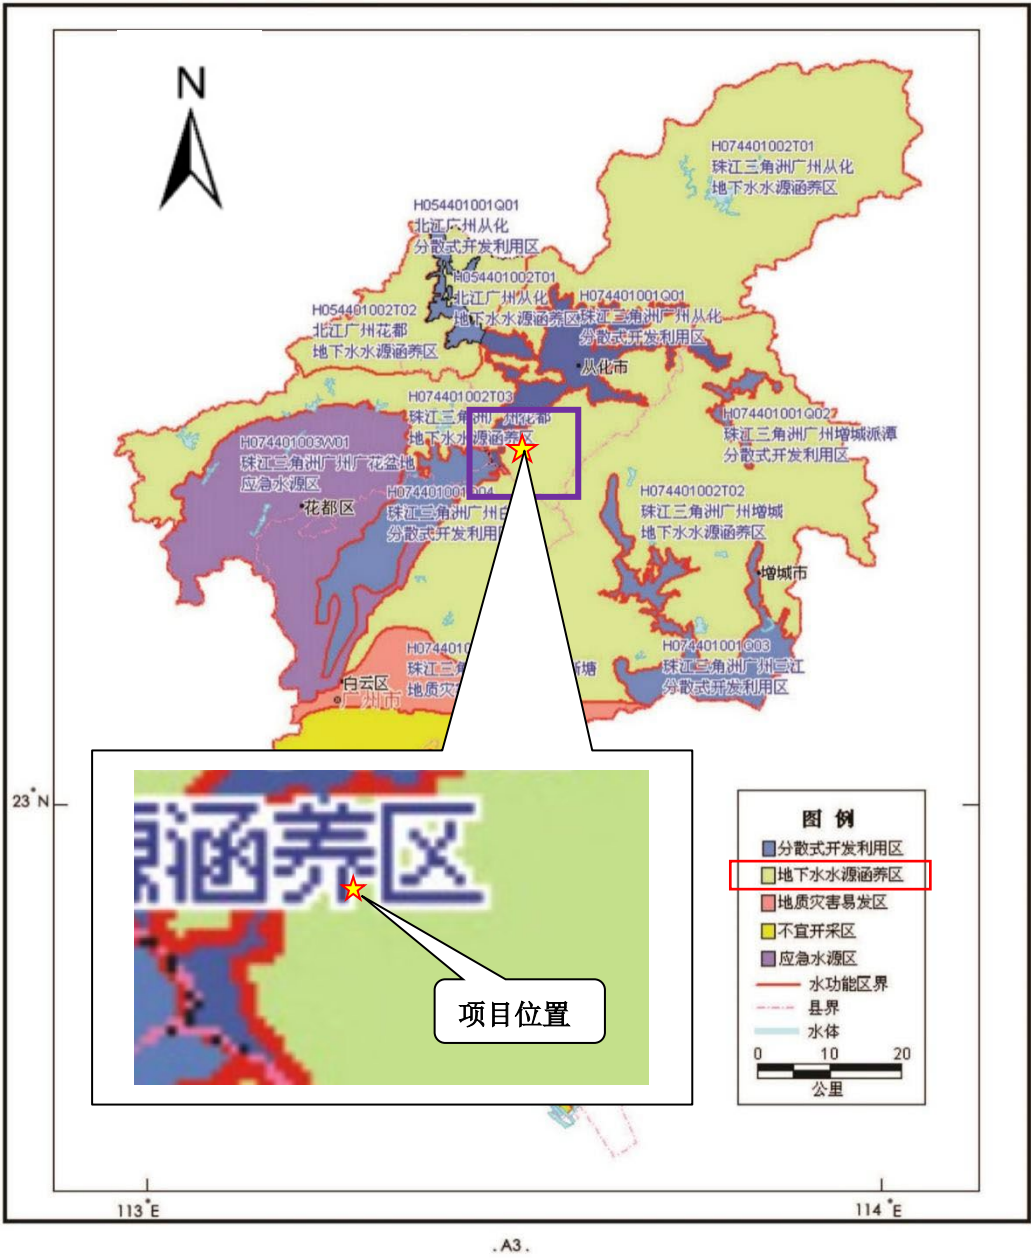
N

H074401002T01
珠江三角洲广州从化
地下水水源涵养区

H054401001Q01
北江广州从化
分散式开发利用区

H054401002T01
北江广州从化
地下水水源涵养区

H074401001Q01
珠江三角洲广州从化
分散式开发利用区

H054401002T02
北江广州花都
地下水水源涵养区

从化市

H074401002T03
珠江三角洲广州花都
地下水水源涵养区

H074401001Q02
珠江三角洲广州增城派潭
分散式开发利用区

H074401003W01
珠江三角洲广州广花盆地
应急水源区

花都区

H074401001Q04
珠江三角洲广州白
分散式开发利用区

H074401002T02
珠江三角洲广州增城
地下水水源涵养区

增城市

H074401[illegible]
珠江三角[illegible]
地质灾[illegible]

新塘

H074401001Q03
珠江三角洲广州三江
分散式开发利用区

白云区
广州市

涵养区

项目位置

图 例
分散式开发利用区
地下水水源涵养区
地质灾害易发区
不宜开采区
应急水源区
水功能区界
县界
水体
0 10 20
公里

23°N

113°E

114°E

. A3 .